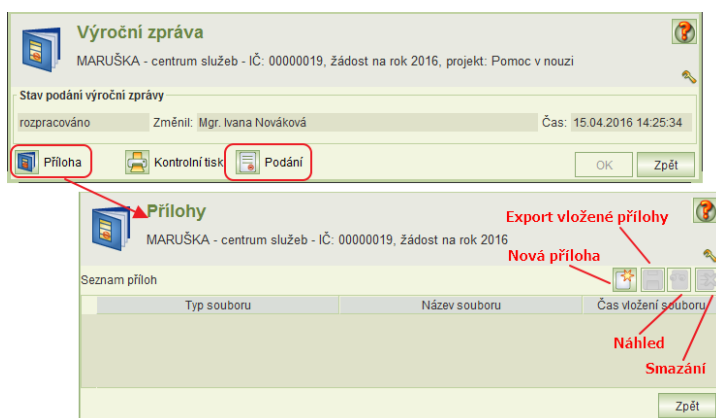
Výroční zpráva

MARUŠKA - centrum služeb - IČ: 00000019, žádost na rok 2016, projekt: Pomoc v nouzi

Stav podání výroční zprávy

rozpracováno

Změnil: Mgr. Ivana Nováková

Čas: 15.04.2016 14:25:34

Příloha

Kontrolní tisk

Podání

OK

Zpět

Přílohy

MARUŠKA - centrum služeb - IČ: 00000019, žádost na rok 2016

Export vložené přílohy

Nová příloha

Seznam příloh

| Typ souboru | Název souboru | Čas vložení souboru |
|---|---|---|

Náhled

Smazání

Zpět